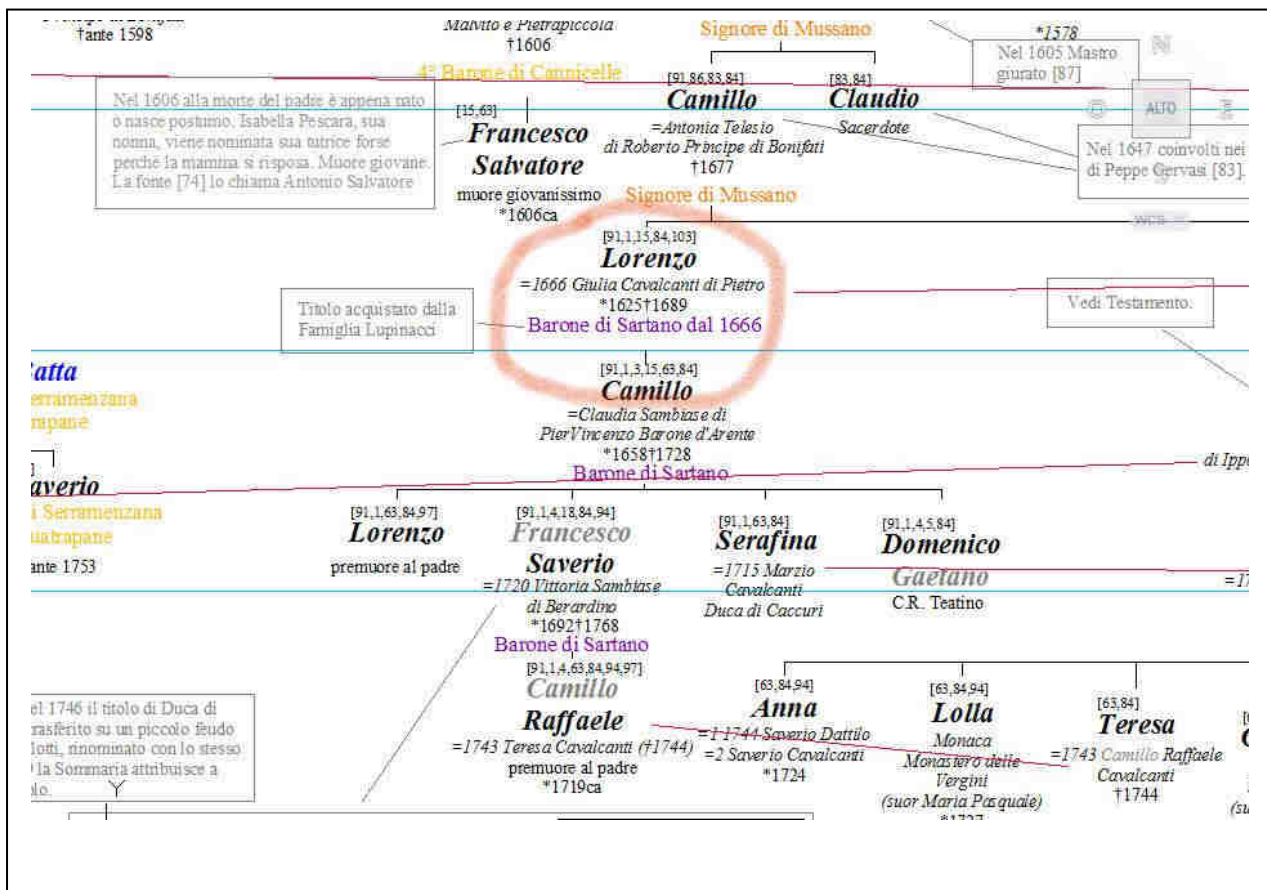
†ante 1598

Malvito e Pietrapiccola
†1606

4° Barone di Cannicelle

Signore di Mussano

*1578
Nel 1605 Mastro giurato [87]

[91,86,83,84]
Camillo
=Antonia Telesio di Roberto Principe di Bonifati
†1677

[83,84]
Claudio
Sacerdote

ALTO

Nel 1606 alla morte del padre è appena nato o nasce postumo. Isabella Pescara, sua nonna, viene nominata sua tutrice forse perchè la mamma si risposa. Muore giovane. La fonte [74] lo chiama Antonio Salvatore

[15,63]
Francesco Salvatore
muore giovanissimo
*1606ca

Nel 1647 coinvolti nei di Peppe Gervasi [83].

Signore di Mussano

[91,1,15,84,103]
Lorenzo
=1666 Giulia Cavalcanti di Pietro
*1625†1689
Barone di Sartano dal 1666

Titolo acquistato dalla Famiglia Lupinacci

Vedi Testamento.

Catta
Serramenzana
uatrapane

[91,1,3,15,63,84]
Camillo
=Claudia Sambiase di PierVincenzo Barone d'Arente
*1658†1728
Barone di Sartano

di Ippo

averio
i Serramenzana
uatrapane
ante 1753

[91,1,63,84,97]
Lorenzo
premuore al padre

[91,1,4,18,84,94]
Francesco
Saverio
=1720 Vittoria Sambiase di Berardino
*1692†1768
Barone di Sartano

[91,1,63,84]
Serafina
=1715 Marzio Cavalcanti Duca di Caccuri

[91,1,4,5,84]
Domenico
Gaetano
C.R. Teatino

=17

[91,1,4,63,84,94,97]
Camillo
Raffaele
=1743 Teresa Cavalcanti (†1744)
premuore al padre
*1719ca

[63,84,94]
Anna
=1 1744 Saverio Dattilo
=2 Saverio Cavalcanti
*1724

[63,84,94]
Lolla
Monaca Monastero delle Vergini (suor Maria Pasquale)
*1727

[63,84]
Teresa
=1743 Camillo Raffaele Cavalcanti
†1744

el 1746 il titolo di Duca di rasferito su un piccolo feudo lotti, rinominato con lo stesso la Sommaria attribuisce a olo.